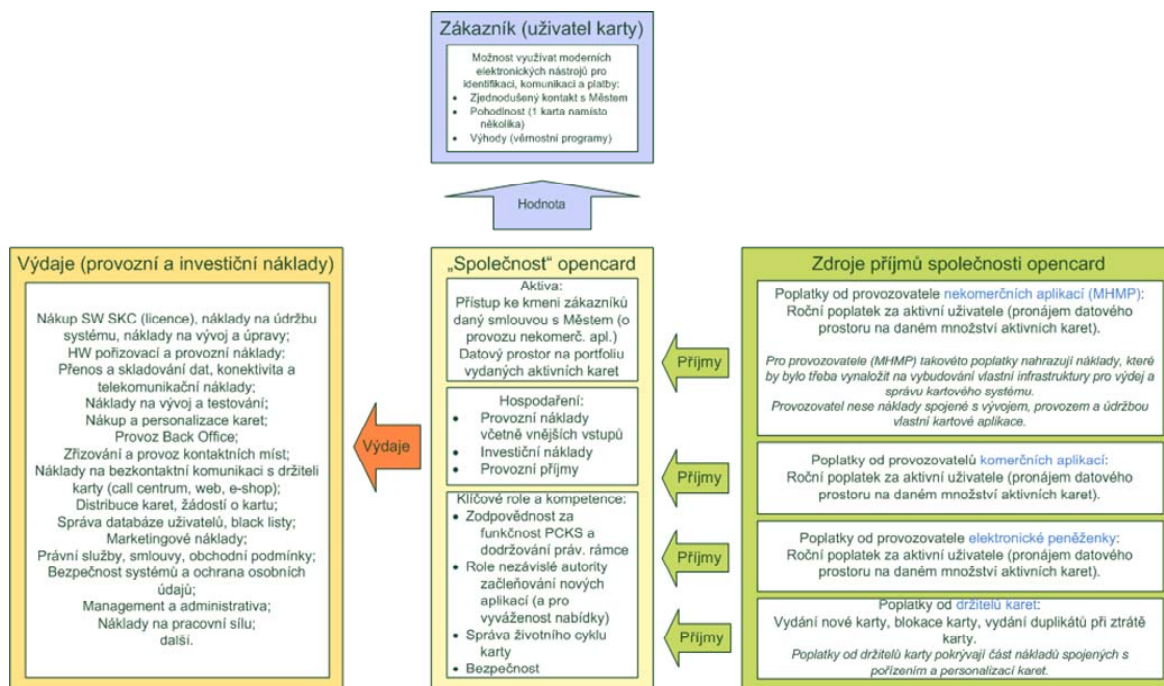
Zákazník (uživatel karty)

Možnost využívat moderních elektronických nástrojů pro identifikaci, komunikaci a platby:
• Zjednodušený kontakt s Městem
• Pohodlnost (1 karta namísto několika)
• Výhody (věrnostní programy)

Hodnota

Výdaje (provozní a investiční náklady)

Nákup SW SKC (licence), náklady na údržbu systému, náklady na vývoj a úpravy;
HW pořizovací a provozní náklady;
Přenos a skladování dat, konektivita a telekomunikační náklady;
Náklady na vývoj a testování;
Nákup a personalizace karet;
Provoz Back Office;
Zřizování a provoz kontaktních míst;
Náklady na bezkontaktní komunikaci s držiteli karty (call centrum, web, e-shop);
Distribuce karet, žádostí o kartu;
Správa databáze uživatelů, black listy;
Marketingové náklady;
Právní služby, smlouvy, obchodní podmínky;
Bezpečnost systémů a ochrana osobních údajů;
Management a administrativa;
Náklady na pracovní sílu;
další.

Výdaje

„Společnost“ opencard

Aktiva:
Přístup ke kmeni zákazníků daný smlouvou s Městem (o provozu nekomerč. apl.)
Datový prostor na portfoliu vydaných aktivních karet

Hospodaření:
• Provozní náklady včetně vnějších vstupů
• Investiční náklady
• Provozní příjmy

Klíčové role a kompetence:
• Zodpovědnost za funkčnost PCKS a dodržování práv. rámce
• Role nezávislé autority začleňování nových aplikací (a pro vyváženost nabídky)
• Správa životního cyklu karty
• Bezpečnost

Příjmy

Příjmy

Příjmy

Příjmy

Zdroje příjmů společnosti opencard

Poplatky od provozovatele nekomerčních aplikací (MHMP):
Roční poplatek za aktivní uživatele (pronájem datového prostoru na daném množství aktivních karet).

Pro provozovatele (MHMP) takovéto poplatky nahrazují náklady, které by bylo třeba vynaložit na vybudování vlastní infrastruktury pro výdej a správu kartového systému.
Provozovatel nese náklady spojené s vývojem, provozem a údržbou vlastní kartové aplikace.

Poplatky od provozovatelů komerčních aplikací:
Roční poplatek za aktivní uživatele (pronájem datového prostoru na daném množství aktivních karet).

Poplatky od provozovatele elektronické peněženky:
Roční poplatek za aktivní uživatele (pronájem datového prostoru na daném množství aktivních karet).

Poplatky od držitelů karet:
Vydání nové karty, blokace karty, vydání duplikátů při ztrátě karty.
Poplatky od držitelů karty pokrývají část nákladů spojených s pořízením a personalizací karet.